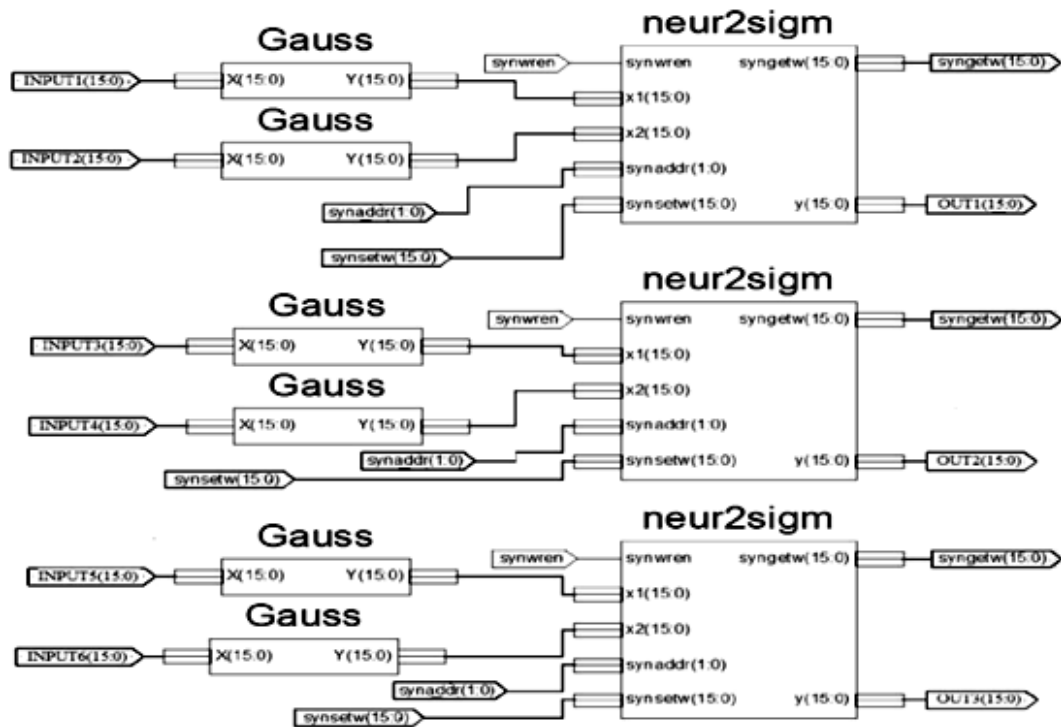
Gauss

INPUT1(15:0)

X(15:0) Y(15:0)

Gauss

INPUT2(15:0)

X(15:0) Y(15:0)

synaddr(1:0)

synsetw(15:0)

neur2sigm

synwren

synwren syngetw(15:0)

syngetw(15:0)

x1(15:0)

x2(15:0)

synaddr(1:0)

synsetw(15:0) y(15:0)

OUT1(15:0)

Gauss

INPUT3(15:0)

X(15:0) Y(15:0)

Gauss

INPUT4(15:0)

X(15:0) Y(15:0)

synaddr(1:0)

synsetw(15:0)

neur2sigm

synwren

synwren syngetw(15:0)

syngetw(15:0)

x1(15:0)

x2(15:0)

synaddr(1:0)

synsetw(15:0) y(15:0)

OUT2(15:0)

Gauss

INPUT5(15:0)

X(15:0) Y(15:0)

Gauss

INPUT6(15:0)

X(15:0) Y(15:0)

synaddr(1:0)

synsetw(15:0)

neur2sigm

synwren

synwren syngetw(15:0)

syngetw(15:0)

x1(15:0)

x2(15:0)

synaddr(1:0)

synsetw(15:0) y(15:0)

OUT3(15:0)